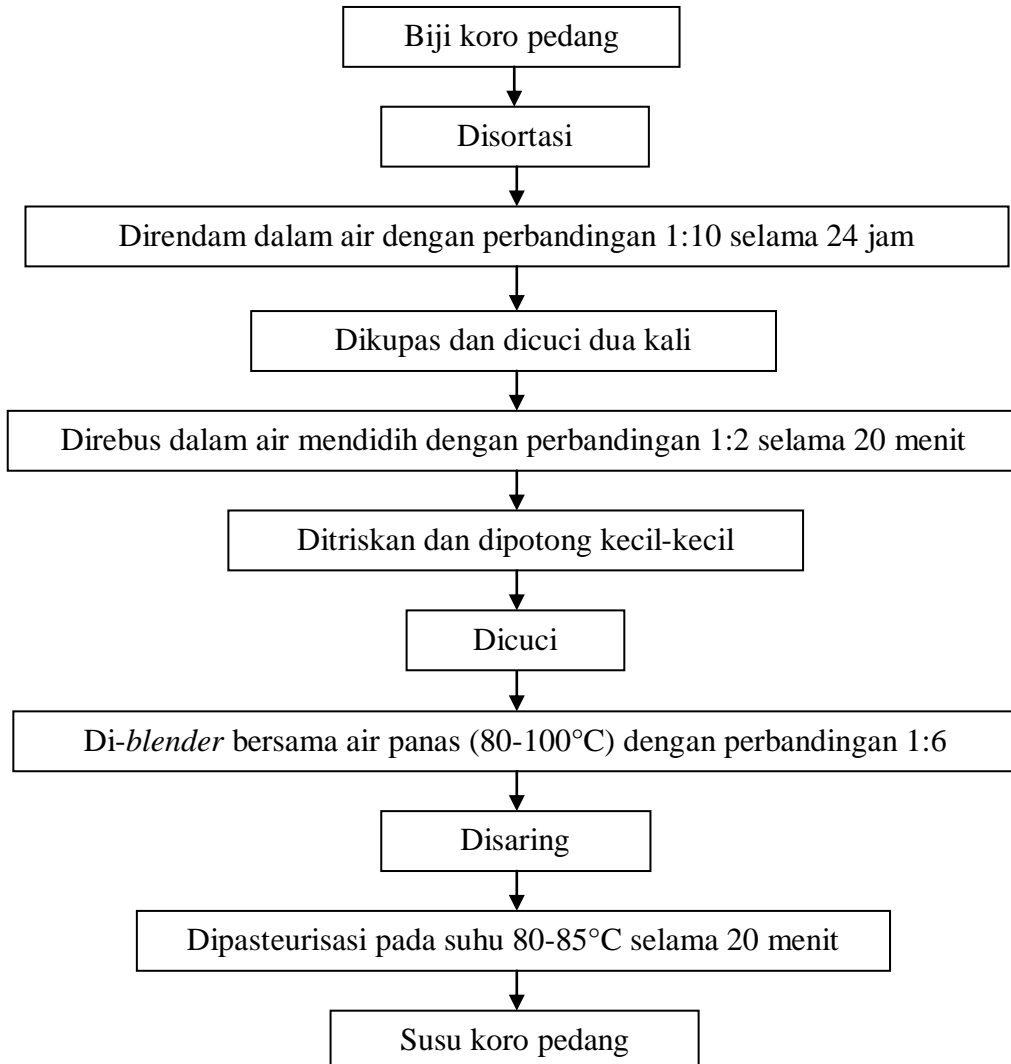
Biji koro pedang

Disortasi

Direndam dalam air dengan perbandingan 1:10 selama 24 jam

Dikupas dan dicuci dua kali

Direbus dalam air mendidih dengan perbandingan 1:2 selama 20 menit

Ditriskan dan dipotong kecil-kecil

Dicuci

Di-blender bersama air panas (80-100°C) dengan perbandingan 1:6

Disaring

Dipasteurisasi pada suhu 80-85°C selama 20 menit

Susu koro pedang